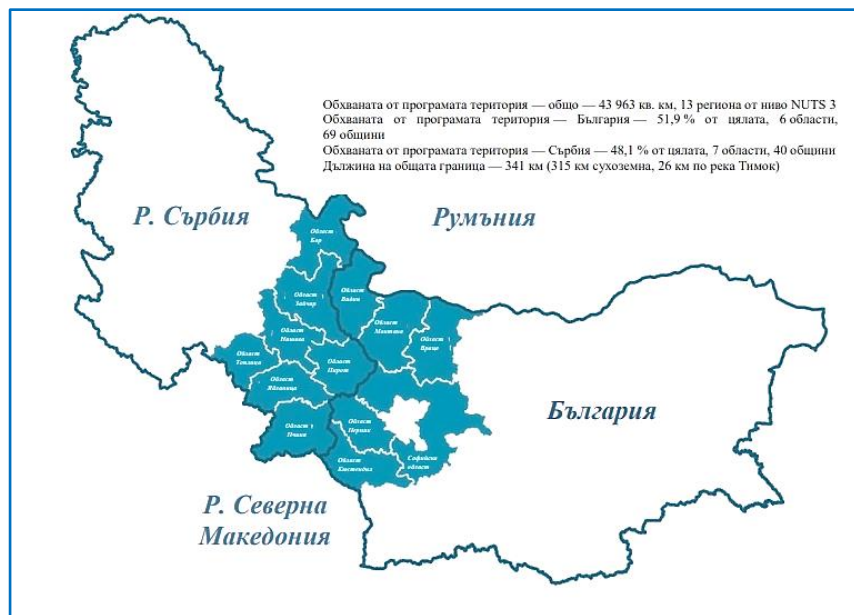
Обхваната от програмата територия — общо — 43 963 кв. км, 13 региона от ниво NUTS 3
Обхваната от програмата територия — България — 51,9 % от цялата, 6 области, 69 общини
Обхваната от програмата територия — Сърбия — 48,1 % от цялата, 7 области, 40 общини
Дължина на общата граница — 341 км (315 км сухоземна, 26 км по река Тимок)

Р. Сърбия

Румъния

Област Бор

Област Зайчар

Област Видин

Област Нишава

Област Монтана

Област Враца

Област Топлица

Област Пирот

Област Ябланица

Област Пчиня

Област Перник

Област Кюстендил

Софийска област

България

Р. Северна Македония